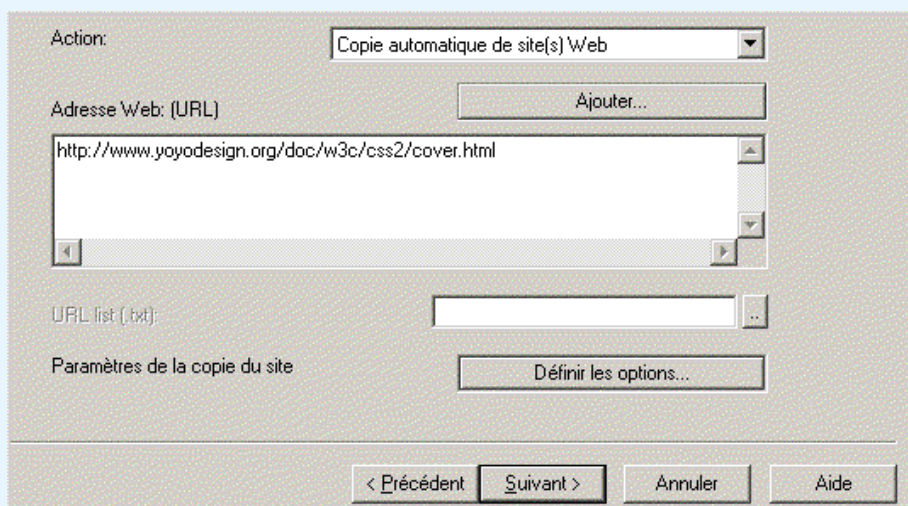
Action:
Copie automatique de site(s) Web

Adresse Web: (URL)
Ajouter...

http://www.yoyodesign.org/doc/w3c/css2/cover.html

URL list (.txt):
..

Paramètres de la copie du site
Définir les options...

< Précédent
Suivant >
Annuler
Aide